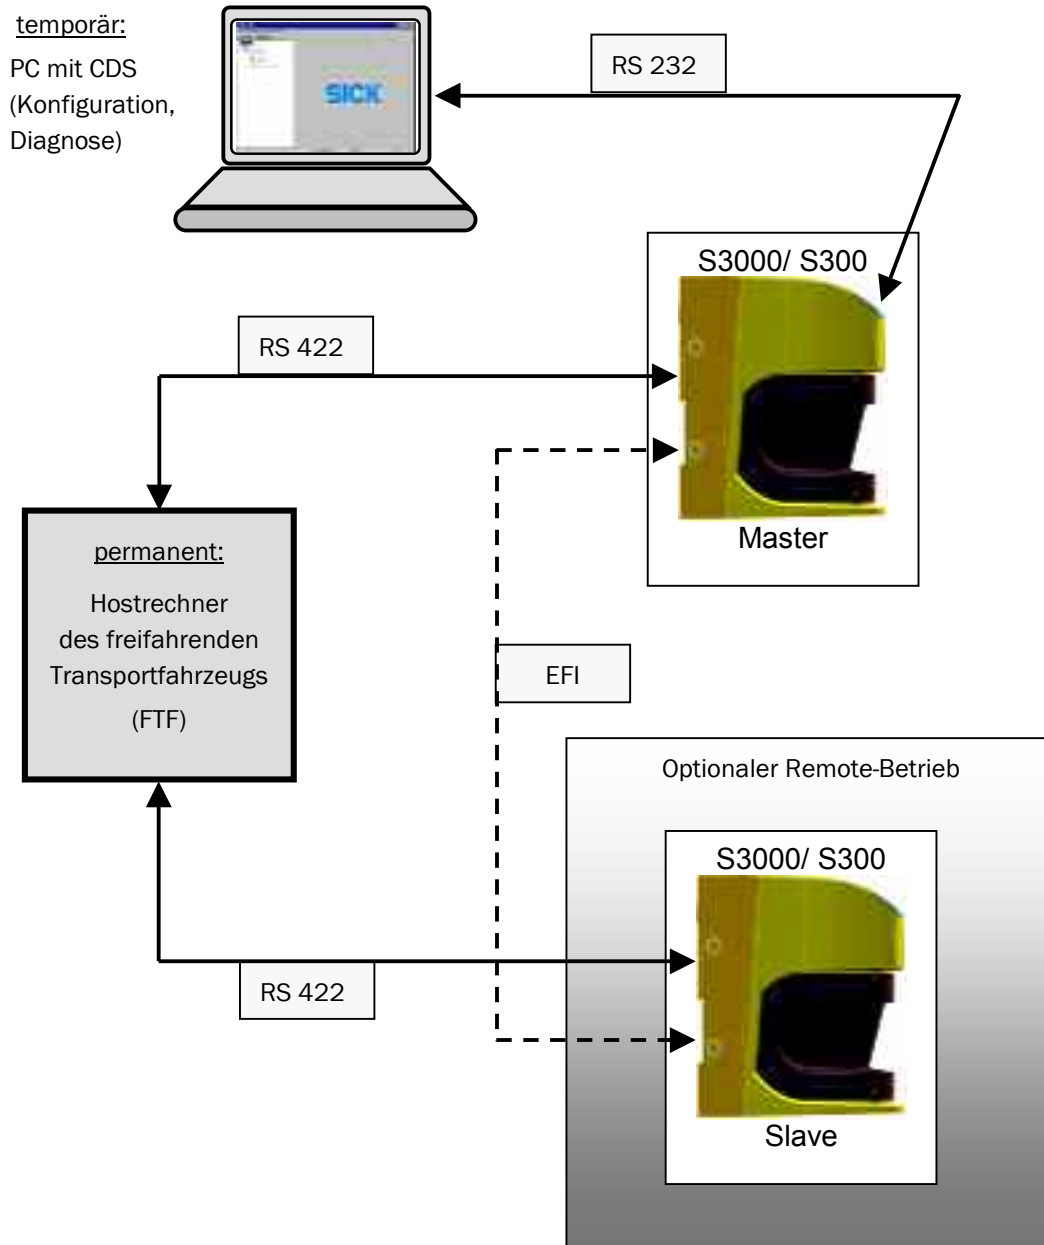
temporär:
PC mit CDS (Konfiguration, Diagnose)

SICK

RS 232

S3000/ S300

Master

RS 422

permanent:
Hostrechner des freifahrenden Transportfahrzeugs (FTF)

EFI

Optionaler Remote-Betrieb

S3000/ S300

Slave

RS 422